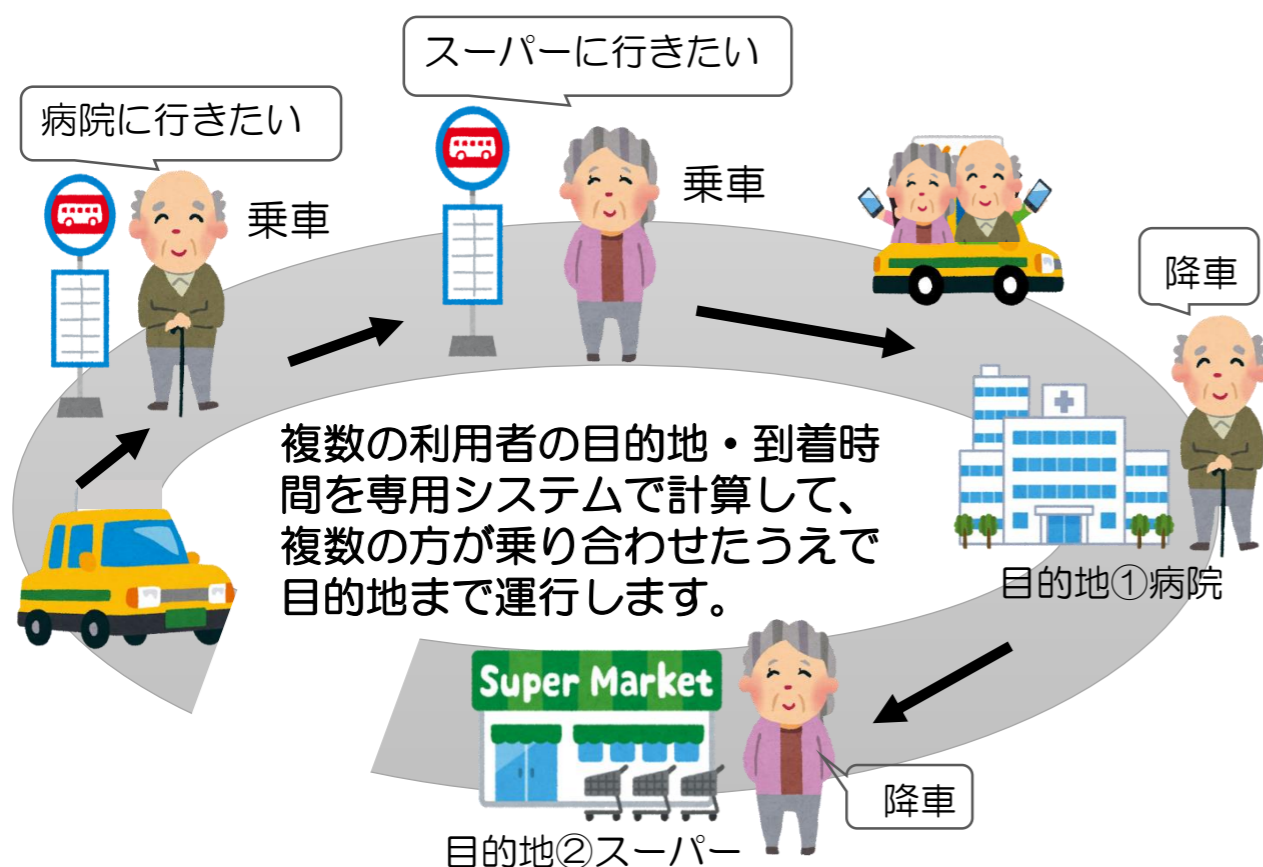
スーパーに行きたい

病院に行きたい

乗車

乗車

降車

複数の利用者の目的地・到着時間を専用システムで計算して、複数の方が乗り合わせたうえで目的地まで運行します。

目的地①病院

Super Market

降車

目的地②スーパー